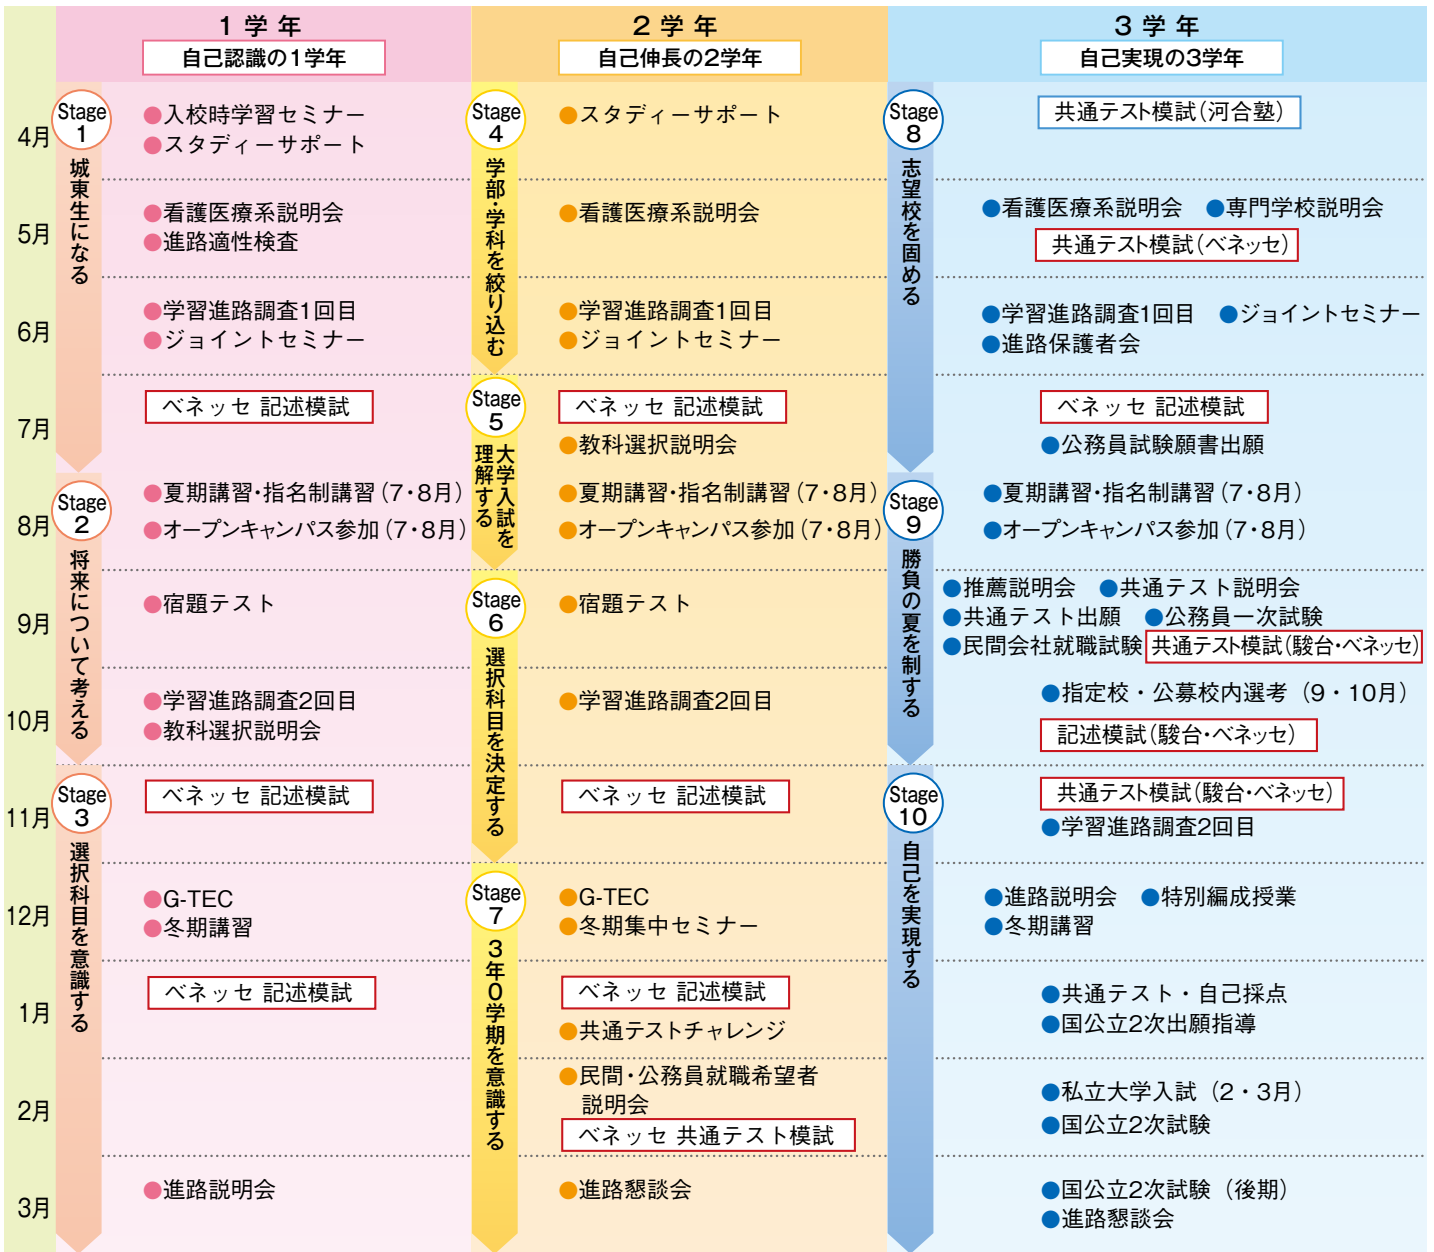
| | 1学年 自己認識の1学年 | | 2学年 自己伸長の2学年 | | 3学年 自己実現の3学年 |
|---|---|---|---|---|---|
| 4月 | Stage 1 城東生になる | ●入校時学習セミナー ●スタディーサポート | Stage 4 学部・学科を絞り込む | ●スタディーサポート | Stage 8 志望校を固める | 共通テスト模試(河合塾) |
| 5月 | | ●看護医療系説明会 ●進路適性検査 | | ●看護医療系説明会 | | ●看護医療系説明会 ●専門学校説明会 共通テスト模試(ベネッセ) |
| 6月 | | ●学習進路調査1回目 ●ジョイントセミナー | | ●学習進路調査1回目 ●ジョイントセミナー | | ●学習進路調査1回目 ●ジョイントセミナー ●進路保護者会 |
| 7月 | | ベネッセ 記述模試 | Stage 5 大学入試を理解する | ベネッセ 記述模試 ●教科選択説明会 | | ベネッセ 記述模試 ●公務員試験願書出願 |
| 8月 | Stage 2 将来について考える | ●夏期講習・指名制講習(7・8月) ●オープンキャンパス参加(7・8月) | | ●夏期講習・指名制講習(7・8月) ●オープンキャンパス参加(7・8月) | Stage 9 勝負の夏を制する | ●夏期講習・指名制講習(7・8月) ●オープンキャンパス参加(7・8月) |
| 9月 | | ●宿題テスト | Stage 6 選択科目を決定する | ●宿題テスト | | ●推薦説明会 ●共通テスト説明会 ●共通テスト出願 ●公務員一次試験 ●民間会社就職試験 共通テスト模試(駿台・ベネッセ) |
| 10月 | | ●学習進路調査2回目 ●教科選択説明会 | | ●学習進路調査2回目 | | ●指定校・公募校内選考(9・10月) 記述模試(駿台・ベネッセ) |
| 11月 | Stage 3 選択科目を意識する | ベネッセ 記述模試 | | ベネッセ 記述模試 | Stage 10 自己を実現する | 共通テスト模試(駿台・ベネッセ) ●学習進路調査2回目 |
| 12月 | | ●G-TEC ●冬期講習 | Stage 7 3年0学期を意識する | ●G-TEC ●冬期集中セミナー | | ●進路説明会 ●特別編成授業 ●冬期講習 |
| 1月 | | ベネッセ 記述模試 | | ベネッセ 記述模試 ●共通テストチャレンジ | | ●共通テスト・自己採点 ●国公立2次出願指導 |
| 2月 | | | | ●民間・公務員就職希望者説明会 ベネッセ 共通テスト模試 | | ●私立大学入試(2・3月) ●国公立2次試験 |
| 3月 | | ●進路説明会 | | ●進路懇談会 | | ●国公立2次試験(後期) ●進路懇談会 |